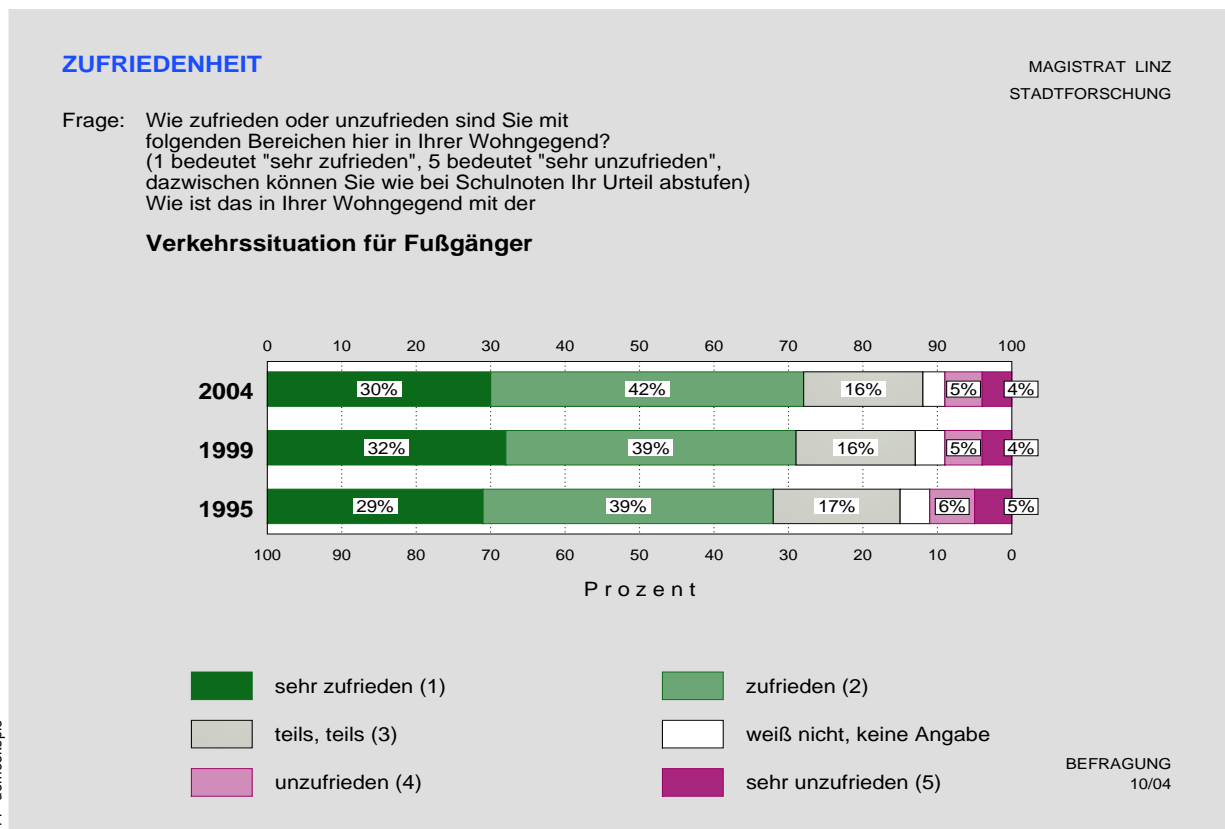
ZUFRIEDENHEIT

MAGISTRAT LINZ
STADTFORSCHUNG

Frage: Wie zufrieden oder unzufrieden sind Sie mit folgenden Bereichen hier in Ihrer Wohngegend? (1 bedeutet "sehr zufrieden", 5 bedeutet "sehr unzufrieden", dazwischen können Sie wie bei Schulnoten Ihr Urteil abstufen) Wie ist das in Ihrer Wohngegend mit der

Verkehrssituation für Fußgänger

0 10 20 30 40 50 60 70 80 90 100

2004 30% 42% 16% 5% 4%

1999 32% 39% 16% 5% 4%

1995 29% 39% 17% 6% 5%

100 90 80 70 60 50 40 30 20 10 0

Prozent

sehr zufrieden (1)
zufrieden (2)
teils, teils (3)
weiß nicht, keine Angabe
unzufrieden (4)
sehr unzufrieden (5)

BEFRAGUNG
10/04

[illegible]